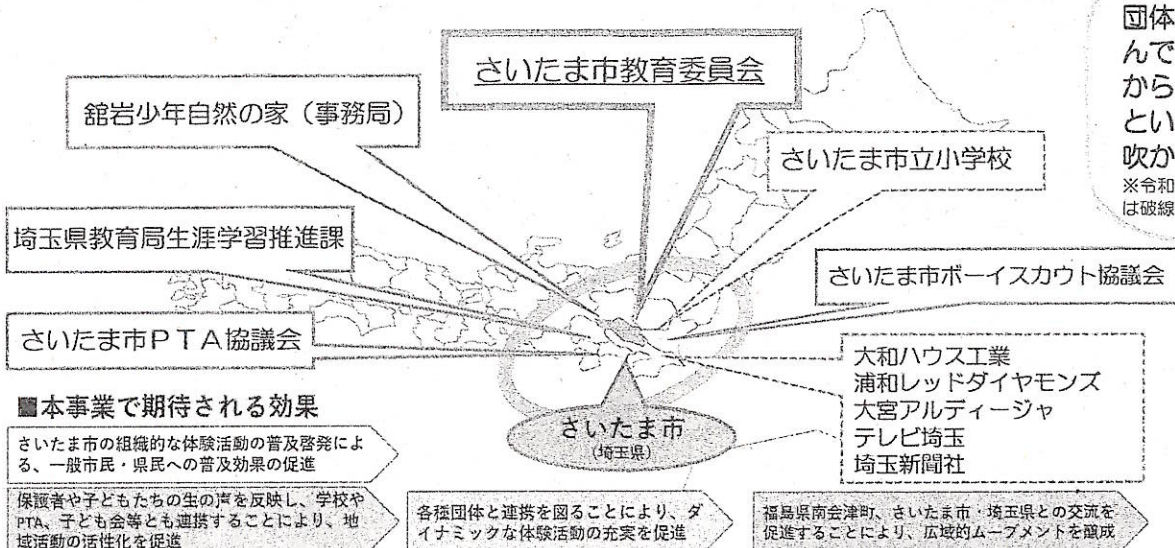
団体
んで
から
とい
吹か
※令和
は破線

さいたま市教育委員会

舘岩少年自然の家（事務局）

さいたま市立小学校

埼玉県教育局生涯学習推進課

さいたま市ボーイスカウト協議会

さいたま市ＰＴＡ協議会

大和ハウス工業
浦和レッドダイヤモンズ
大宮アルディージャ
テレビ埼玉
埼玉新聞社

さいたま市
（埼玉県）

■本事業で期待される効果

さいたま市の組織的な体験活動の普及啓発による、一般市民・県民への普及効果の促進

保護者や子どもたちの生の声を反映し、学校やPTA、子ども会等とも連携することにより、地域活動の活性化を促進

各種団体と連携を図ることにより、ダイナミックな体験活動の充実を促進

福島県南会津町、さいたま市・埼玉県との交流を促進することにより、広域的ムーブメントを醸成